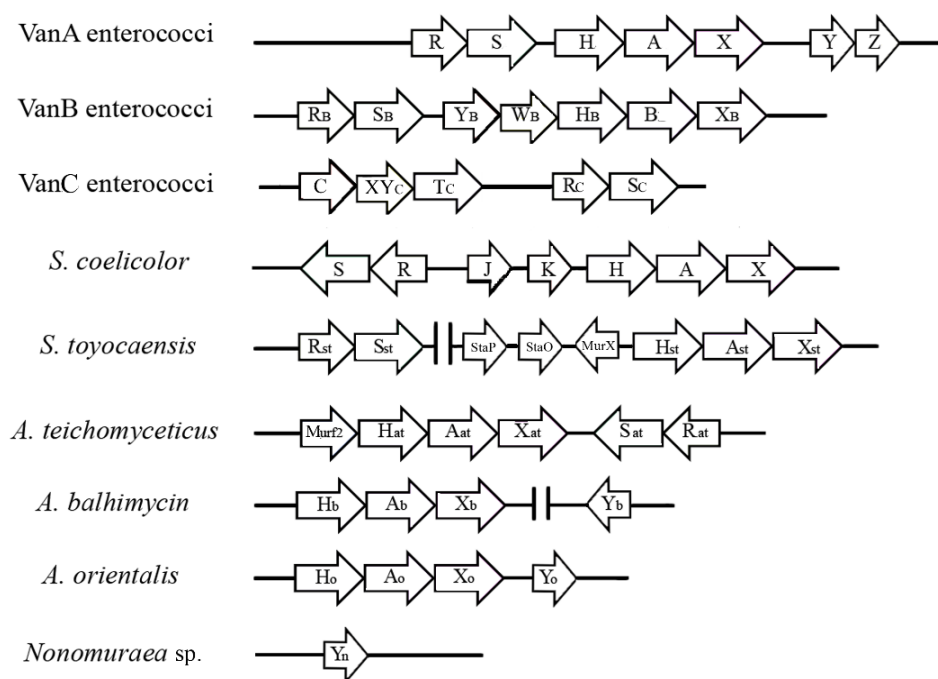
VanA enterococci R S H A X Y Z

VanB enterococci RB SB YB WB HB B_ XB

VanC enterococci C XYC TC RC SC

S. coelicolor S R J K H A X

S. toyocaensis Rst Sst StaP StaO MurX Hst Ast Xst

A. teichomyceticus Murf2 Hat Aat Xat Sat Rat

A. balhimycin Hb Ab Xb Yb

A. orientalis Ho Ao Xo Yo

Nonomuraea sp. Yn